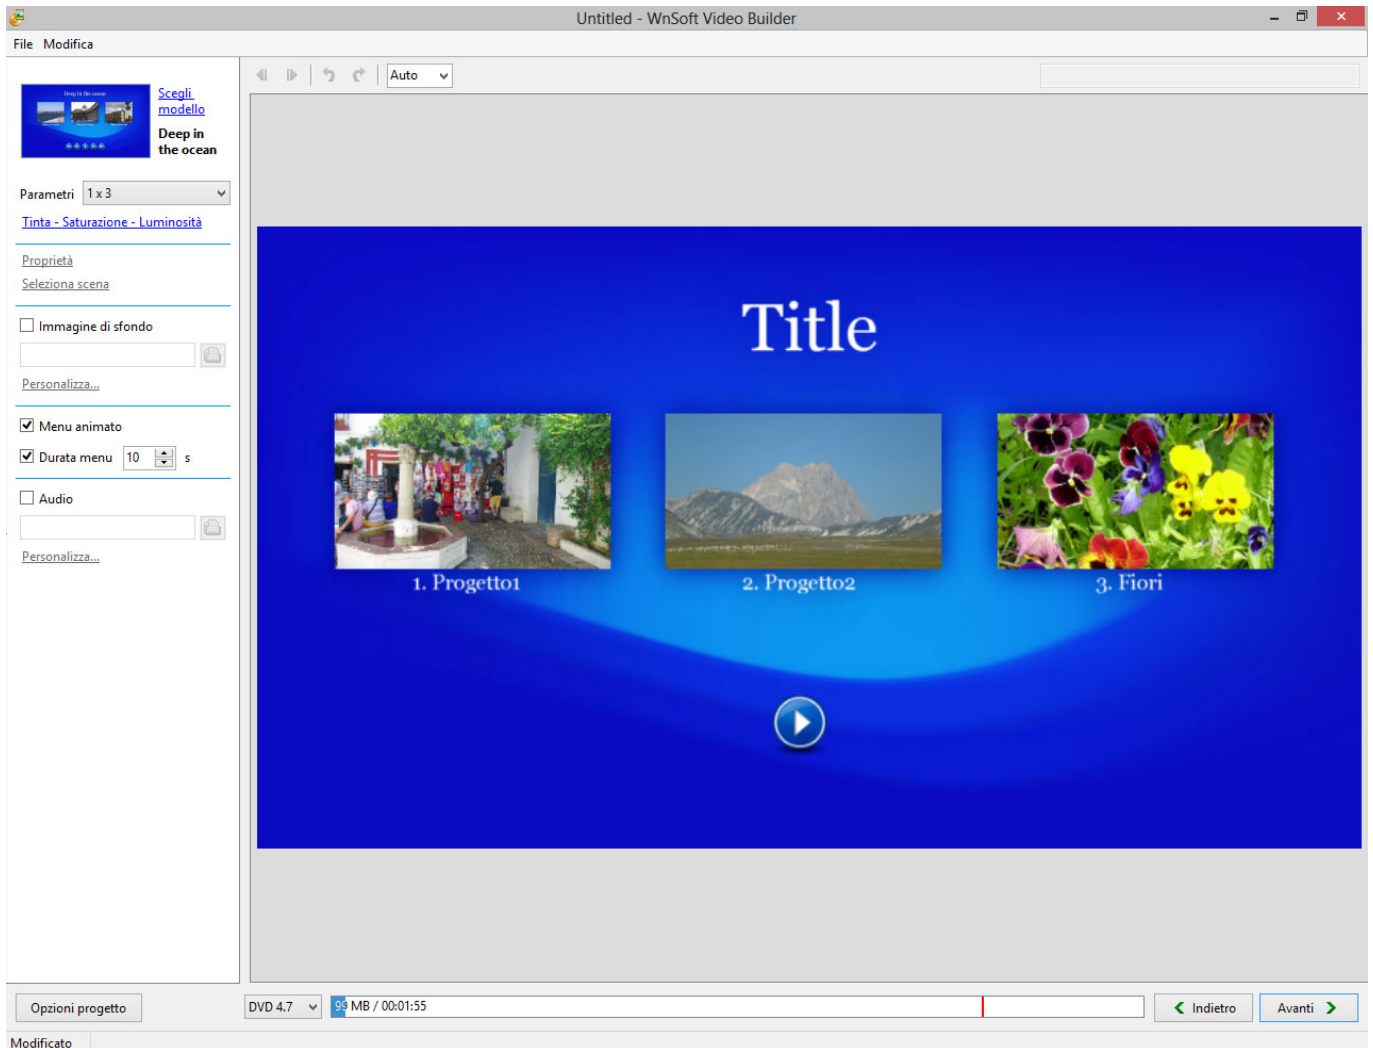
Untitled - WnSoft Video Builder

File Modifica

Scegli modello

Deep in the ocean

Parametri 1 x 3

Tinta - Saturazione - Luminosità

Proprietà

Seleziona scena

Immagine di sfondo

Personalizza...

Menu animato

Durata menu 10 s

Audio

Personalizza...

Auto

Title

1. Progetto1

2. Progetto2

3. Fiori

Opzioni progetto

DVD 4.7

99 MB / 00:01:55

Indietro

Avanti

Modificato